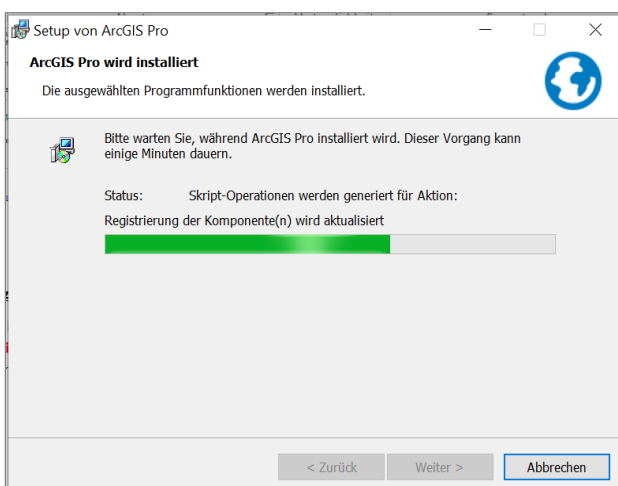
Setup von ArcGIS Pro

ArcGIS Pro wird installiert

Die ausgewählten Programmfunktionen werden installiert.

Bitte warten Sie, während ArcGIS Pro installiert wird. Dieser Vorgang kann einige Minuten dauern.

Status: Skript-Operationen werden generiert für Aktion:

Registrierung der Komponente(n) wird aktualisiert

< Zurück Weiter > Abbrechen